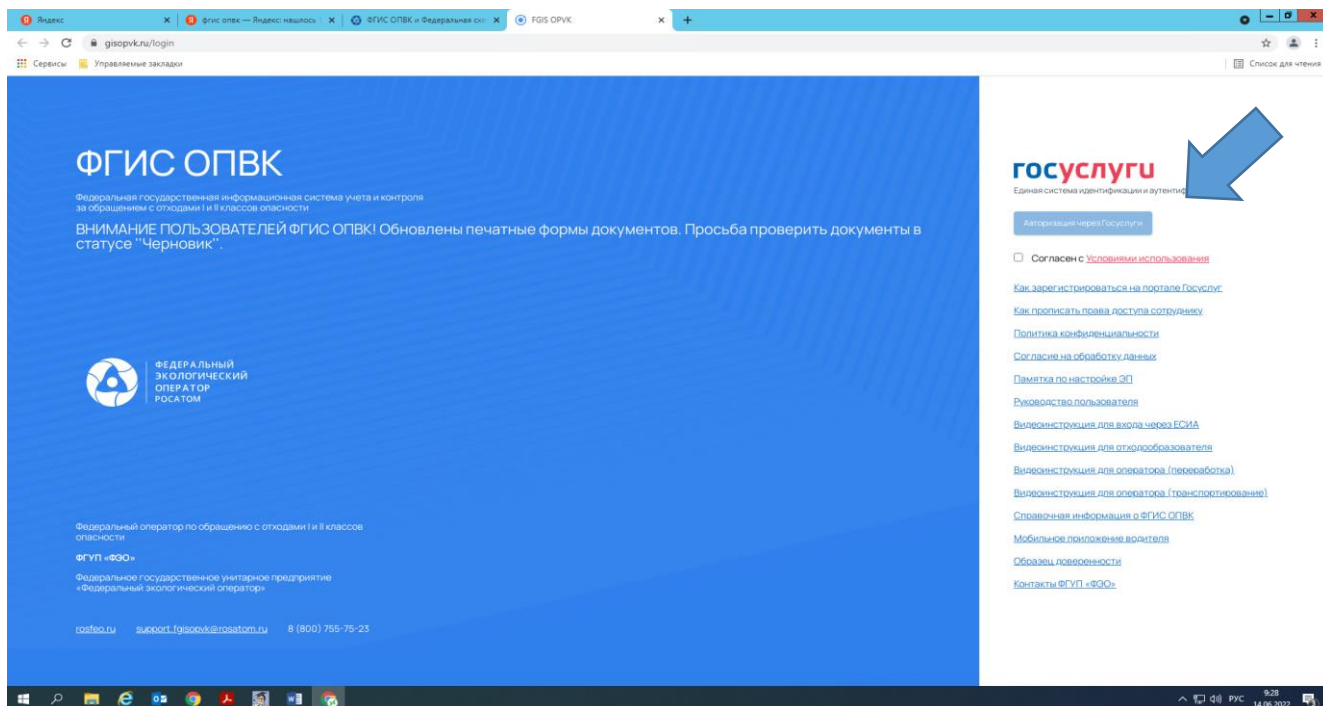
Яндекс | фгис опвк — Яндекс: нашлось | ФГИС ОПВК и Федеральная схе | FGIS OPVK

gisopvk.ru/login

Сервисы | Управляемые закладки | Список для чтения

ФГИС ОПВК

Федеральная государственная информационная система учета и контроля за обращением с отходами I и II классов опасности

ВНИМАНИЕ ПОЛЬЗОВАТЕЛЕЙ ФГИС ОПВК! Обновлены печатные формы документов. Просьба проверить документы в статусе "Черновик".

ФЕДЕРАЛЬНЫЙ ЭКОЛОГИЧЕСКИЙ ОПЕРАТОР РОСАТОМ

Федеральный оператор по обращению с отходами I и II классов опасности

ФГУП «ФЭО»

Федеральное государственное унитарное предприятие «Федеральный экологический оператор»

rosfeo.ru support.fgisopvk@rosatom.ru 8 (800) 755-75-23

госуслуги
Единая система идентификации и аутентиф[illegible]

Авторизация через Госуслуги

Согласен с Условиями использования

Как зарегистрироваться на портале Госуслуг
Как прописать права доступа сотруднику
Политика конфиденциальности
Согласие на обработку данных
Памятка по настройке ЭП
Руководство пользователя
Видеоинструкция для входа через ЕСИА
Видеоинструкция для отходообразователя
Видеоинструкция для оператора (переработка)
Видеоинструкция для оператора (транспортирование)
Справочная информация о ФГИС ОПВК
Мобильное приложение водителя
Образец доверенности
Контакты ФГУП «ФЭО»

РУС 9:28 14.06.2022